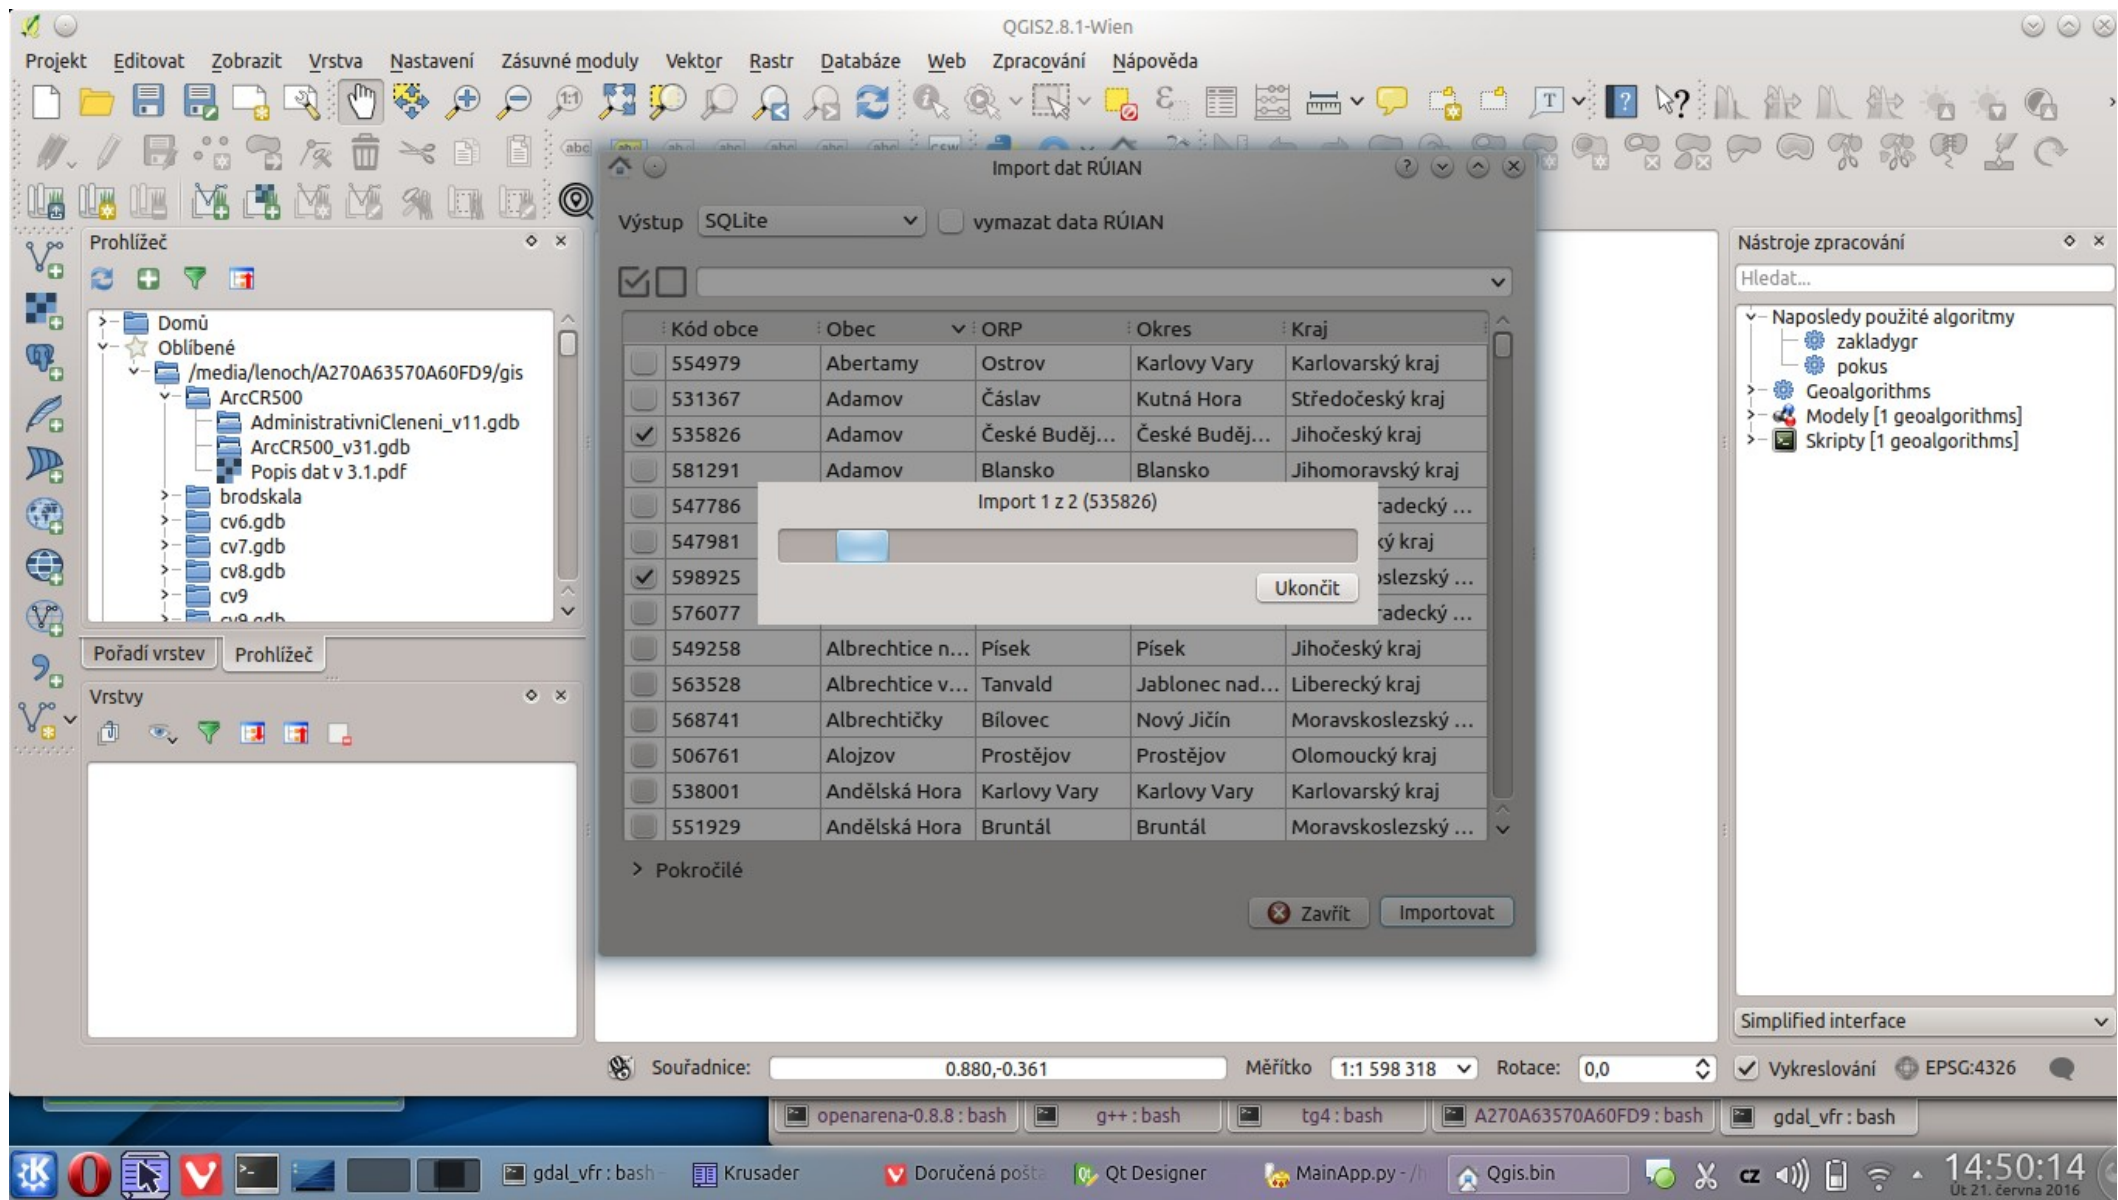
QGIS2.8.1-Wien

Projekt Editovat Zobrazit Vrstva Nastavení Zásuvné moduly Vektor Rastr Databáze Web Zpracování Nápověda

Prohlížeč

Domů
Oblíbené
/media/lenoch/A270A63570A60FD9/gis
ArcCR500
AdministrativniCleneni_v11.gdb
ArcCR500_v31.gdb
Popis dat v 3.1.pdf
brodskala
cv6.gdb
cv7.gdb
cv8.gdb
cv9

Pořadí vrstev Prohlížeč

Vrstvy

Import dat RÚIAN

Výstup SQLite vymazat data RÚIAN

| Kód obce | Obec | ORP | Okres | Kraj |
|---|---|---|---|---|
| 554979 | Abertamy | Ostrov | Karlovy Vary | Karlovarský kraj |
| 531367 | Adamov | Čáslav | Kutná Hora | Středočeský kraj |
| 535826 | Adamov | České Buděj... | České Buděj... | Jihočeský kraj |
| 581291 | Adamov | Blansko | Blansko | Jihomoravský kraj |
| 547786 | | | | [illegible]adecký ... |
| 547981 | | | | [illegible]ý kraj |
| 598925 | | | | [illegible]slezský ... |
| 576077 | | | | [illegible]adecký ... |
| 549258 | Albrechtice n... | Písek | Písek | Jihočeský kraj |
| 563528 | Albrechtice v... | Tanvald | Jablonec nad... | Liberecký kraj |
| 568741 | Albrechtičky | Bílovec | Nový Jičín | Moravskoslezský ... |
| 506761 | Alojzov | Prostějov | Prostějov | Olomoucký kraj |
| 538001 | Andělská Hora | Karlovy Vary | Karlovy Vary | Karlovarský kraj |
| 551929 | Andělská Hora | Bruntál | Bruntál | Moravskoslezský ... |

Import 1 z 2 (535826)
Ukončit

Pokročilé

Zavřít Importovat

Nástroje zpracování
Hledat...
Naposledy použité algoritmy
zakladygr
pokus
Geoalgorithms
Modely [1 geoalgorithms]
Skripty [1 geoalgorithms]

Simplified interface

Souřadnice: 0.880,-0.361 Měřítko 1:1 598 318 Rotace: 0,0 Vykreslování EPSG:4326

openarena-0.8.8 : bash g++ : bash tg4 : bash A270A63570A60FD9 : bash gdal_vfr : bash

gdal_vfr : bash Krusader Doručená pošta Qt Designer MainApp.py - /h Qgis.bin 14:50:14 Út 21. června 2016